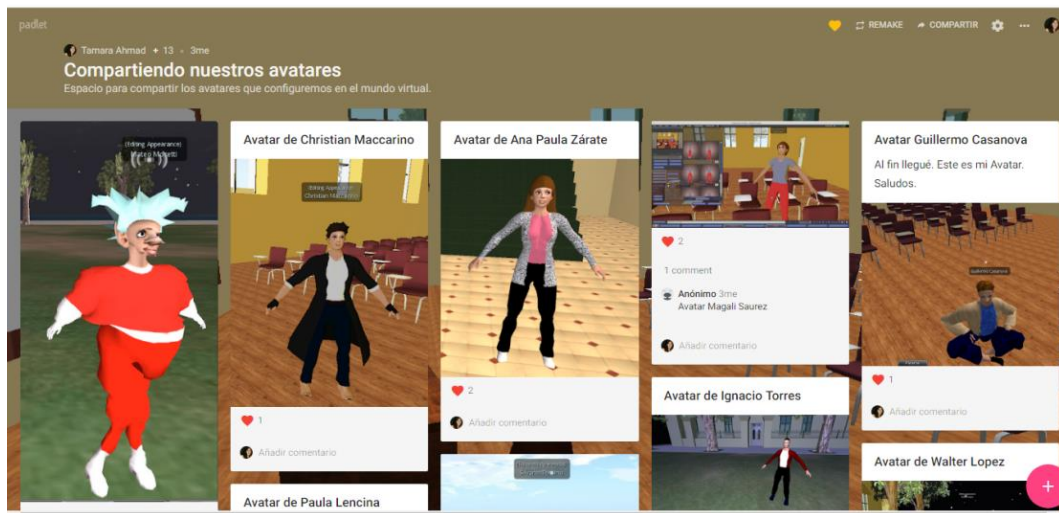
padlet

REMAKE  COMPARTIR  ···

Tamara Ahmad + 13 · 3me

Compartiendo nuestros avatares

Espacio para compartir los avatares que configuremos en el mundo virtual.

(Editing Appearance)
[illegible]

Avatar de Christian Maccarino

(Editing Appearance)
Christian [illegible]

1

Añadir comentario

Avatar de Paula Lencina

Avatar de Ana Paula Zárate

2

Añadir comentario

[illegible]

2

1 comment

Anónimo 3me
Avatar Magali Saurez

Añadir comentario

Avatar de Ignacio Torres

Avatar Guillermo Casanova

Al fin llegué. Este es mi Avatar. Saludos.

Guillermo Casanova

1

Añadir comentario

Avatar de Walter Lopez

+